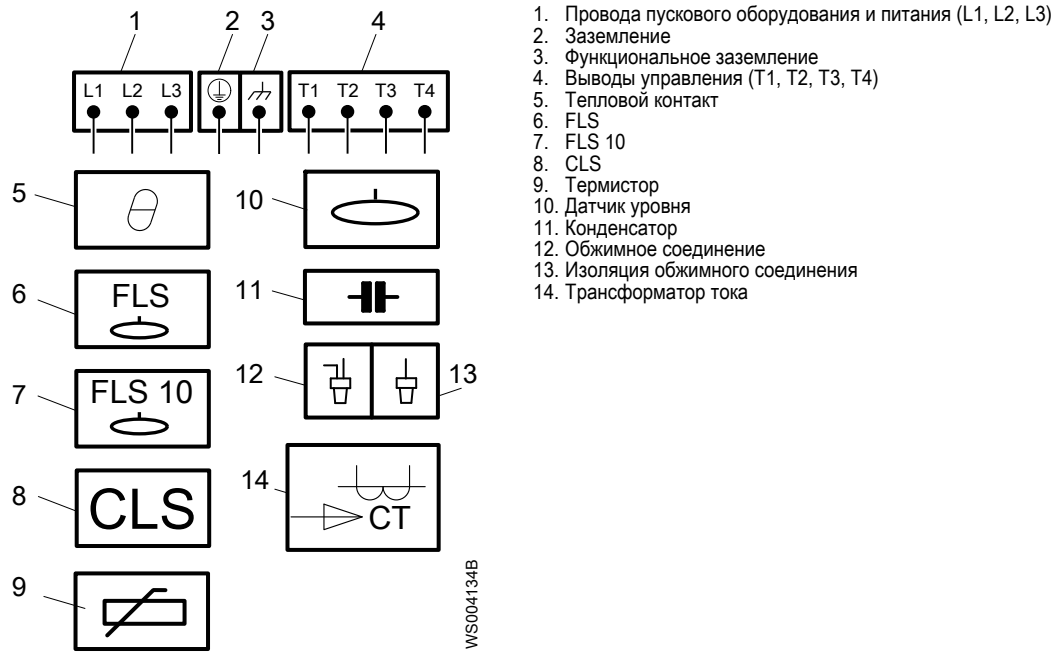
1 2 3 4

L1 L2 L3 T1 T2 T3 T4

5 10

6 FLS 11

12 13

7 FLS 10

14

8 CLS CT

9

WS004134B

1. Провода пускового оборудования и питания (L1, L2, L3)
2. Заземление
3. Функциональное заземление
4. Выводы управления (T1, T2, T3, T4)
5. Тепловой контакт
6. FLS
7. FLS 10
8. CLS
9. Термистор
10. Датчик уровня
11. Конденсатор
12. Обжимное соединение
13. Изоляция обжимного соединения
14. Трансформатор тока